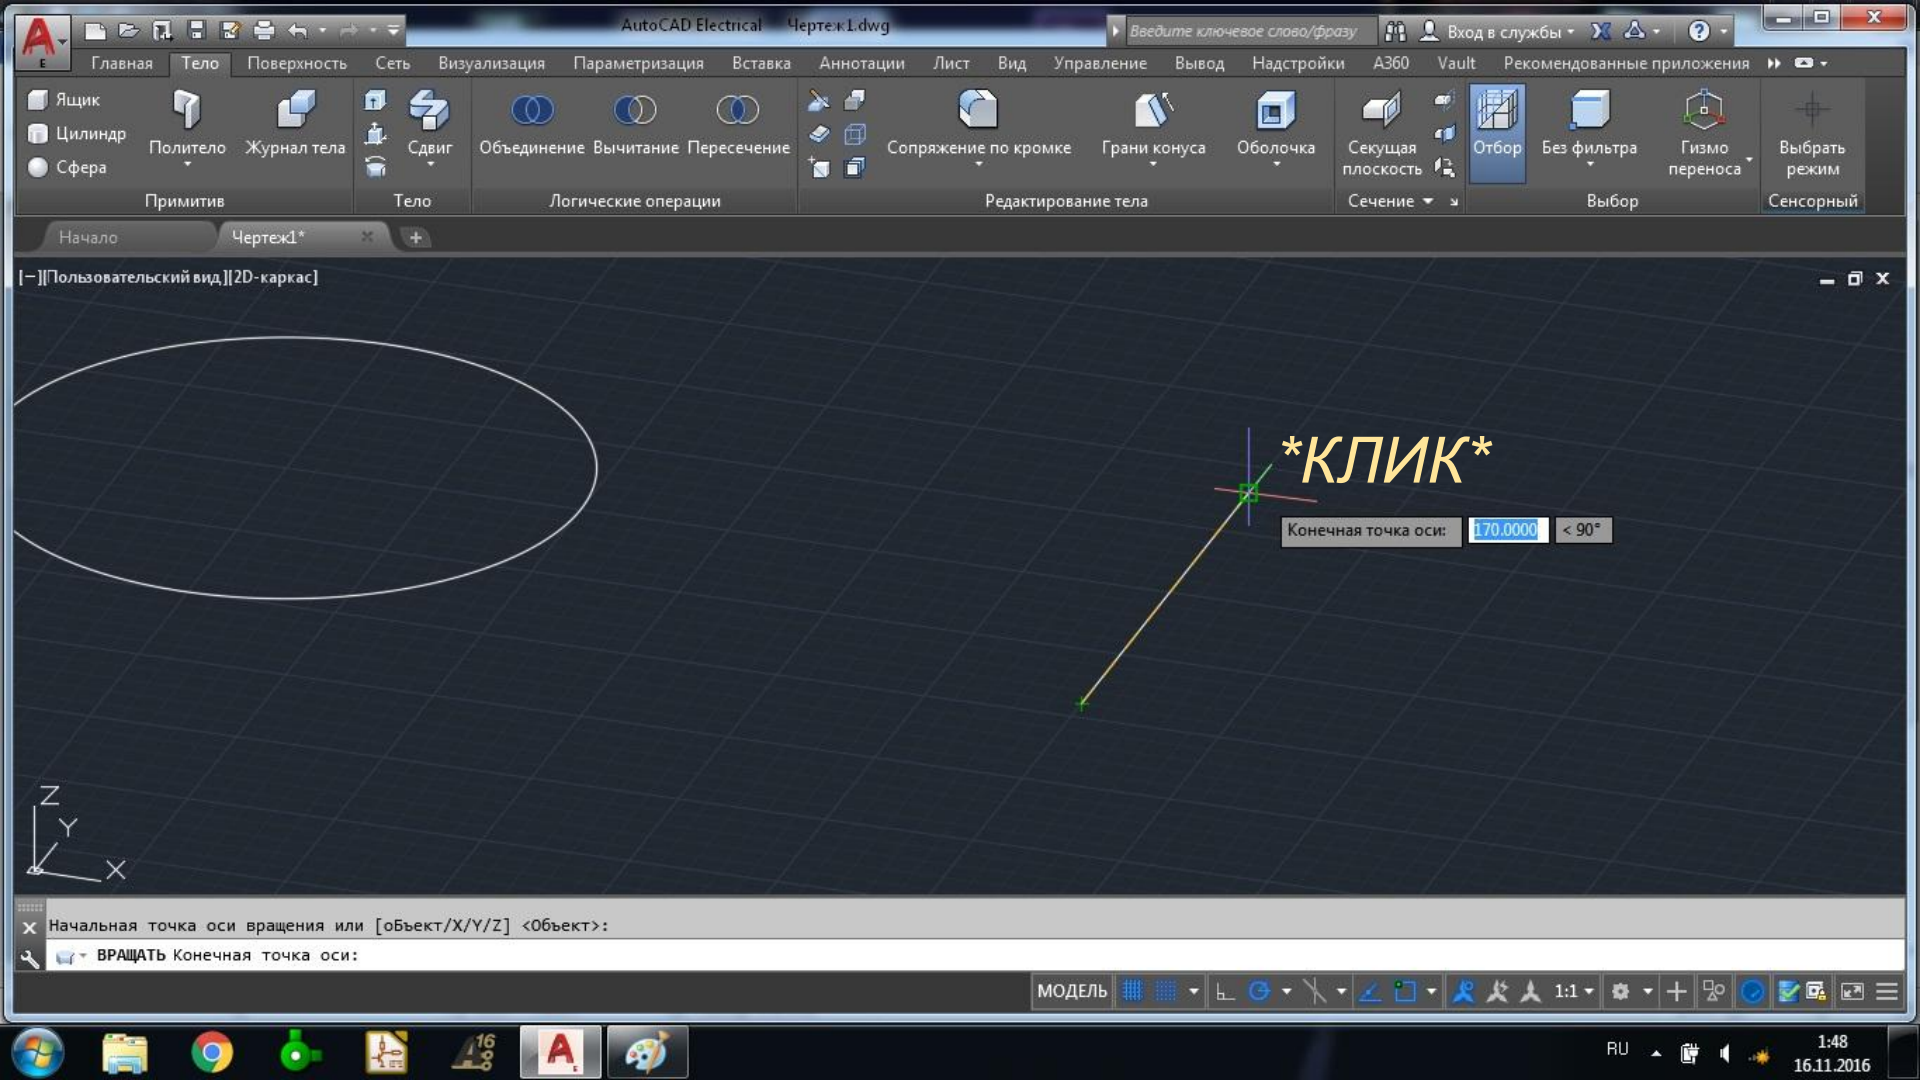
AutoCAD Electrical Чертеж1.dwg
Введите ключевое слово/фразу
Вход в службы
Главная Тело Поверхность Сеть Визуализация Параметризация Вставка Аннотации Лист Вид Управление Вывод Надстройки A360 Vault Рекомендованные приложения
Ящик
Цилиндр
Сфера
Политело
Журнал тела
Примитив
Сдвиг
Тело
Объединение Вычитание Пересечение
Логические операции
Сопряжение по кромке
Грани конуса
Оболочка
Редактирование тела
Секущая плоскость
Сечение
Отбор
Без фильтра
Гизмо переноса
Выбор
Выбрать режим
Сенсорный
Начало
Чертеж1*
[−][Пользовательский вид][2D-каркас]
*КЛИК*
Конечная точка оси: 170.0000 < 90°
Z
Y
X
Начальная точка оси вращения или [оБъект/X/Y/Z] <Объект>:
ВРАЩАТЬ Конечная точка оси:
МОДЕЛЬ
1:1
RU
1:48
16.11.2016